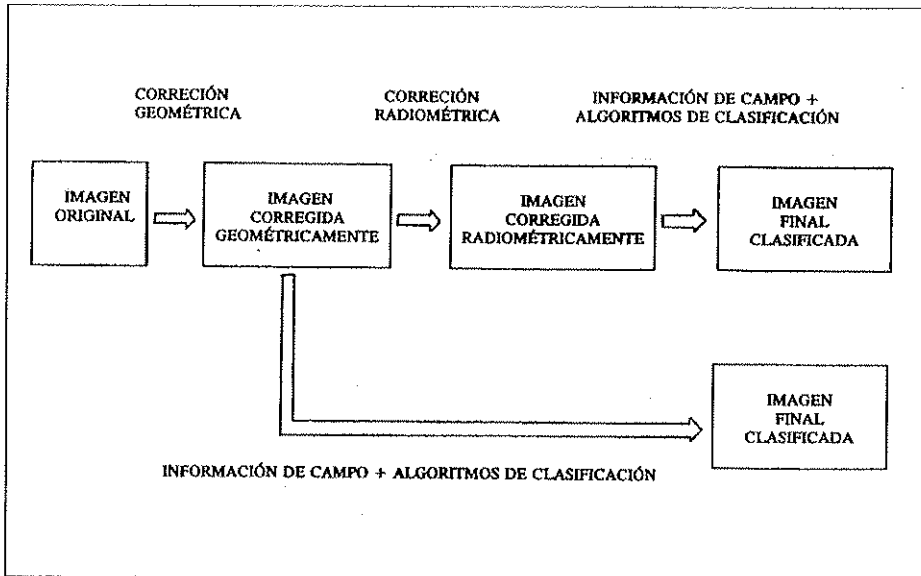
CORRECIÓN GEOMÉTRICA

CORRECIÓN RADIOMÉTRICA

INFORMACIÓN DE CAMPO + ALGORITMOS DE CLASIFICACIÓN

IMAGEN ORIGINAL

IMAGEN CORREGIDA GEOMÉTRICAMENTE

IMAGEN CORREGIDA RADIOMÉTRICAMENTE

IMAGEN FINAL CLASIFICADA

IMAGEN FINAL CLASIFICADA

INFORMACIÓN DE CAMPO + ALGORITMOS DE CLASIFICACIÓN